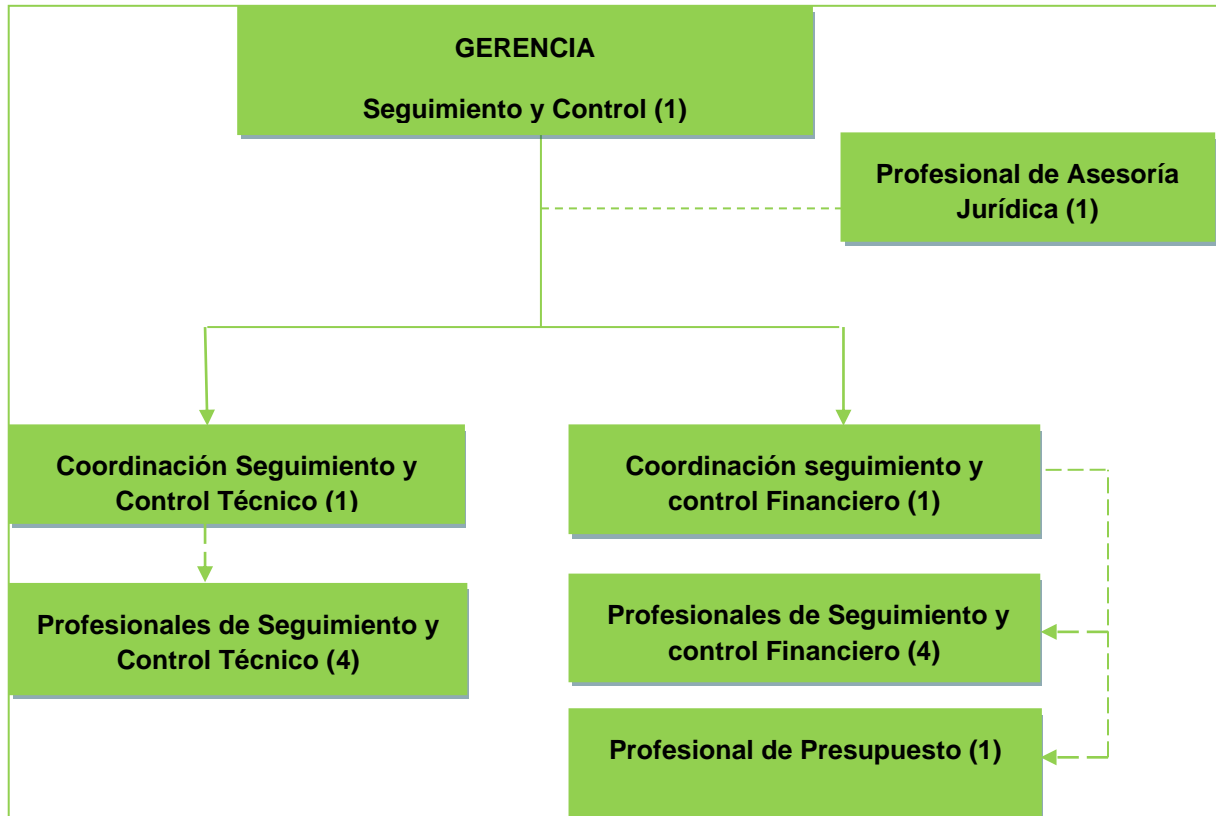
GERENCIA

Seguimiento y Control (1)

Profesional de Asesoría Jurídica (1)

Coordinación Seguimiento y Control Técnico (1)

Profesionales de Seguimiento y Control Técnico (4)

Coordinación seguimiento y control Financiero (1)

Profesionales de Seguimiento y control Financiero (4)

Profesional de Presupuesto (1)